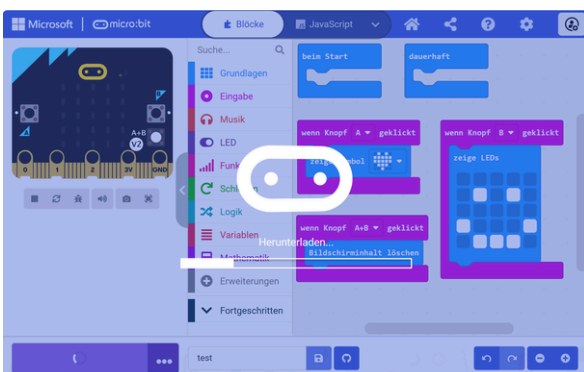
Microsoft | micro:bit

Blöcke

JavaScript

A+B

V2

0 1 2 3V GND

Suche...

Grundlagen

Eingabe

Musik

LED

Funk

Schleifen

Logik

Variablen

Mathematik

Erweiterungen

Fortgeschritten

beim Start

dauerhaft

wenn Knopf A ▼ geklickt

zeige Symbol

wenn Knopf B ▼ geklickt

zeige LEDs

wenn Knopf A+B ▼ geklickt

Bildschirminhalt löschen

Herunterladen...

test